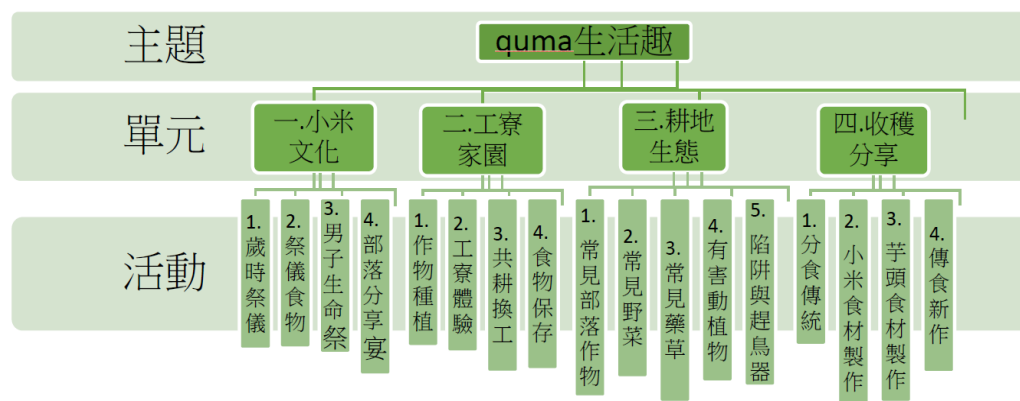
主題

quma生活趣

單元

一.小米文化

二.工寮家園

三.耕地生態

四.收穫分享

活動

1.歲時祭儀

2.祭儀食物

3.男子生命祭

4.部落分享宴

1.作物種植

2.工寮體驗

3.共耕換工

4.食物保存

1.常見部落作物

2.常見野菜

3.常見藥草

4.有害動植物

5.陷阱與趕鳥器

1.分食傳統

2.小米食材製作

3.芋頭食材製作

4.傳食新作